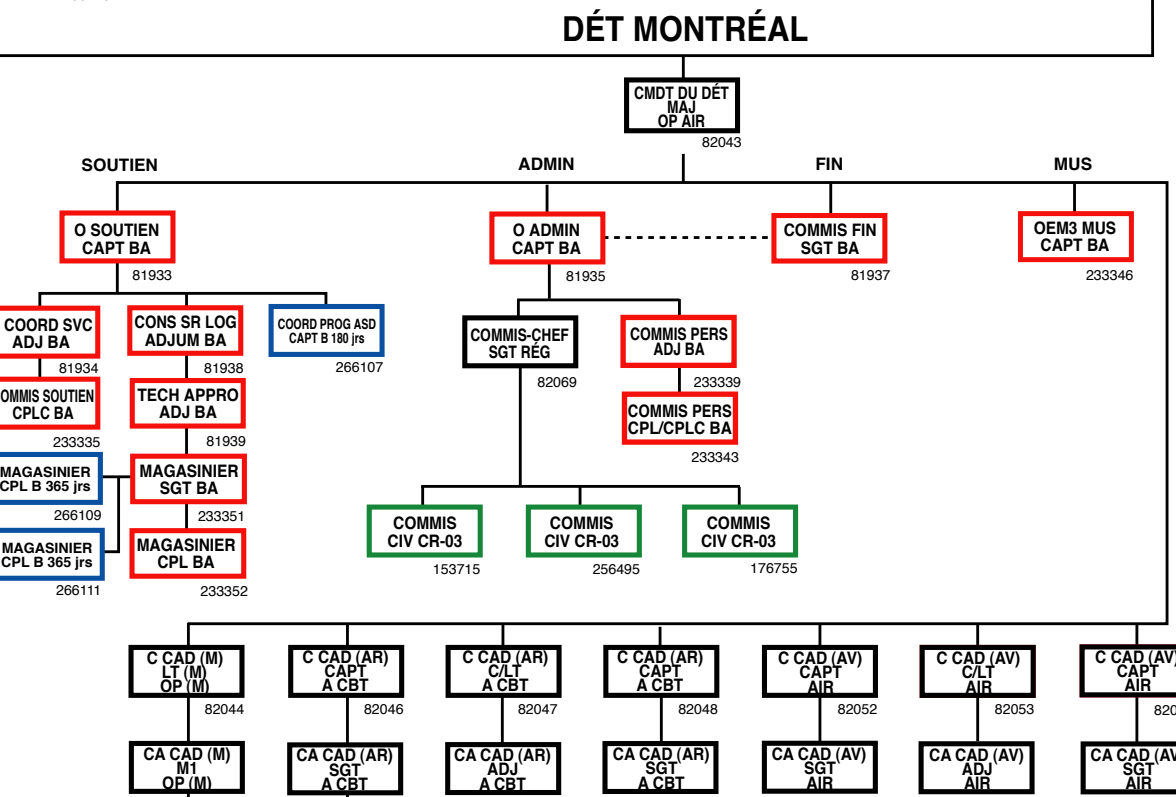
DÉT MONTRÉAL

CMDT DU DÉT
MAJ
OP AIR
82043

SOUTIEN

ADMIN

FIN

MUS

O SOUTIEN
CAPT BA
81933

O ADMIN
CAPT BA
81935

COMMIS FIN
SGT BA
81937

OEM3 MUS
CAPT BA
233346

COORD SVC
ADJ BA
81934

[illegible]OMMIS SOUTIEN
CPLC BA
233335

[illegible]MAGASINIER
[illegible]CPL B 365 jrs
266109

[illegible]MAGASINIER
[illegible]CPL B 365 jrs
266111

CONS SR LOG
ADJUM BA
81938

TECH APPRO
ADJ BA
81939

MAGASINIER
SGT BA
233351

MAGASINIER
CPL BA
233352

COORD PROG ASD
CAPT B 180 jrs
266107

COMMIS-CHEF
SGT RÉG
82069

COMMIS PERS
ADJ BA
233339

COMMIS PERS
CPL/CPLC BA
233343

COMMIS
CIV CR-03
153715

COMMIS
CIV CR-03
256495

COMMIS
CIV CR-03
176755

C CAD (M)
LT (M)
OP (M)
82044

CA CAD (M)
M1
OP (M)

C CAD (AR)
CAPT
A CBT
82046

CA CAD (AR)
SGT
A CBT

C CAD (AR)
C/LT
A CBT
82047

CA CAD (AR)
ADJ
A CBT

C CAD (AR)
CAPT
A CBT
82048

CA CAD (AR)
SGT
A CBT

C CAD (AV)
CAPT
AIR
82052

CA CAD (AV)
SGT
AIR

C CAD (AV)
C/LT
AIR
82053

CA CAD (AV)
ADJ
AIR

C CAD (AV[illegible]
CAPT
AIR
820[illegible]

CA CAD (AV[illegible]
SGT
AIR